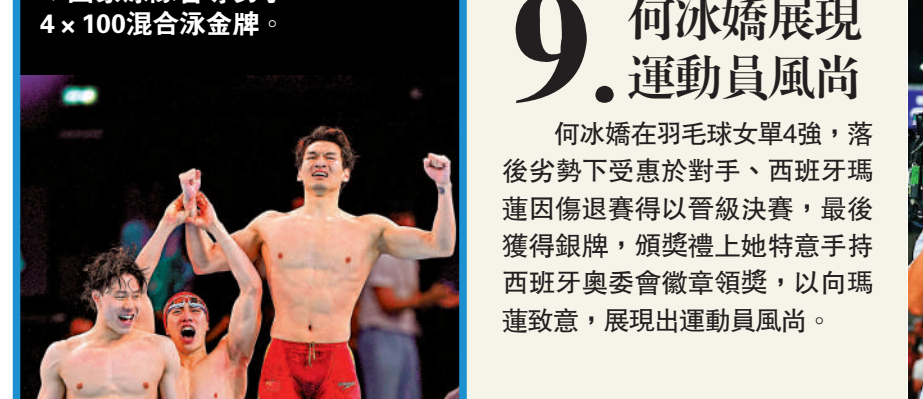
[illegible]
4 × 100混合泳金牌。

9.何冰嬌展現運動員風尚

何冰嬌在羽毛球女單4強，落後劣勢下受惠於對手、西班牙瑪蓮因傷退賽得以晉級決賽，最後獲得銀牌，頒獎禮上她特意手持西班牙奧委會徽章領獎，以向瑪蓮致意，展現出運動員風尚。